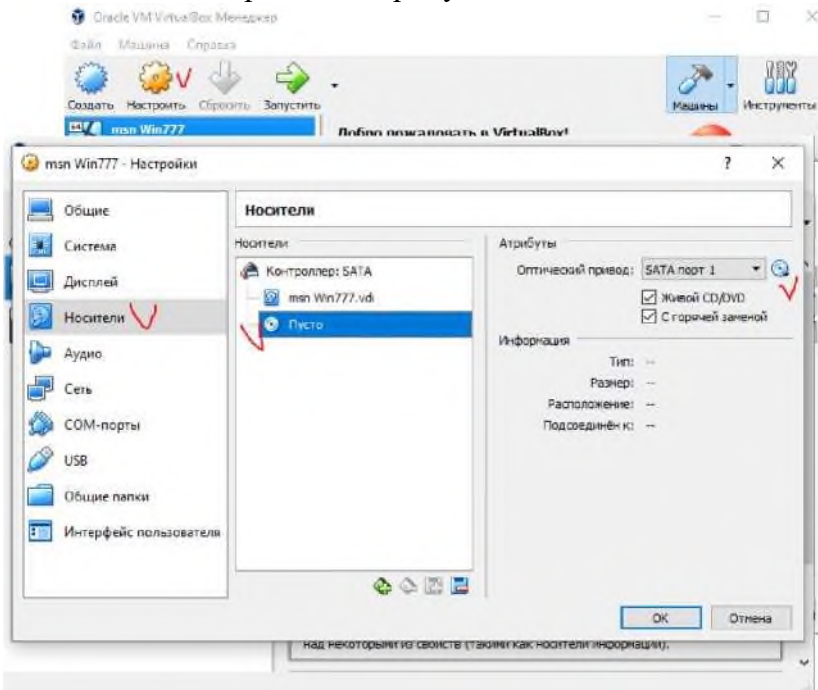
Oracle VM VirtualBox Менеджер
Файл Машина Справка
Создать Настроить Сбросить Запустить
Машины Инструменты
msn Win777
Добро пожаловать в VirtualBox!

msn Win777 - Настройки
?
Общие
Система
Дисплей
Носители
Аудио
Сеть
COM-порты
USB
Общие папки
Интерфейс пользователя

Носители
Носители
Контроллер: SATA
msn Win777.vdi
Пусто

Атрибуты
Оптический привод: SATA порт 1
Живой CD/DVD
С горячей заменой
Информация
Тип: --
Размер: --
Расположение: --
Подсоединён к: --

OK Отмена

над некоторыми из свойств (такими как носители информации).